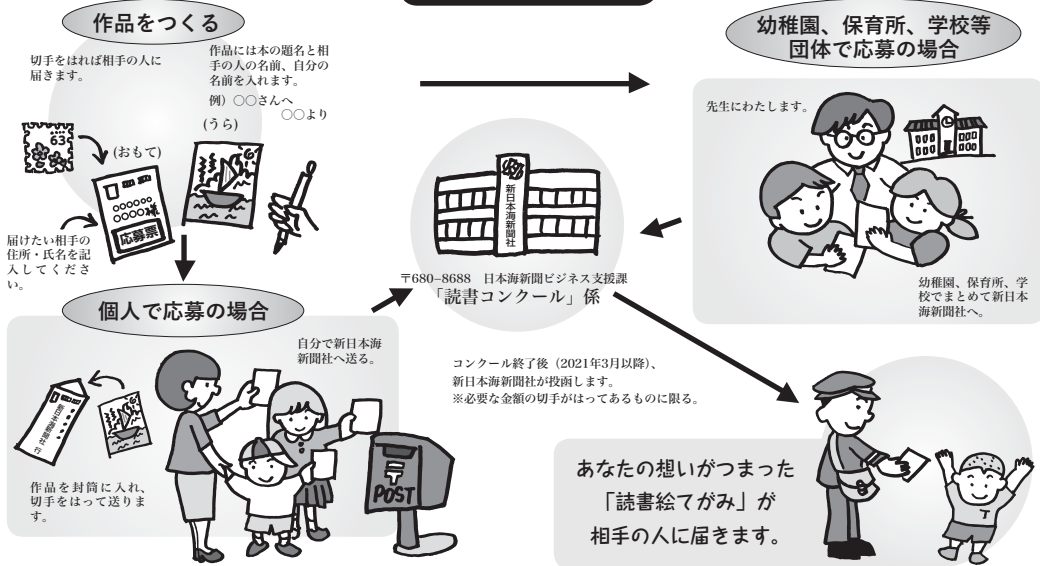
作品をつくる

切手をはれば相手の人に届きます。

作品には本の題名と相手の人の名前、自分の名前を入れます。
例）○○さんへ
○○より

63

（おもて）

（うら）

応募票

届けたい相手の住所・氏名を記入してください。

個人で応募の場合

自分で新日本海新聞社へ送る。

新日本海新聞社 行

作品を封筒に入れ、切手をはって送ります。

POST

新日本海新聞社

〒680-8688　日本海新聞ビジネス支援課
「読書コンクール」係

コンクール終了後（2021年3月以降）、新日本海新聞社が投函します。
※必要な金額の切手がはってあるものに限る。

幼稚園、保育所、学校等
団体で応募の場合

先生にわたします。

幼稚園、保育所、学校でまとめて新日本海新聞社へ。

あなたの想いがつまった
「読書絵てがみ」が
相手の人に届きます。

T